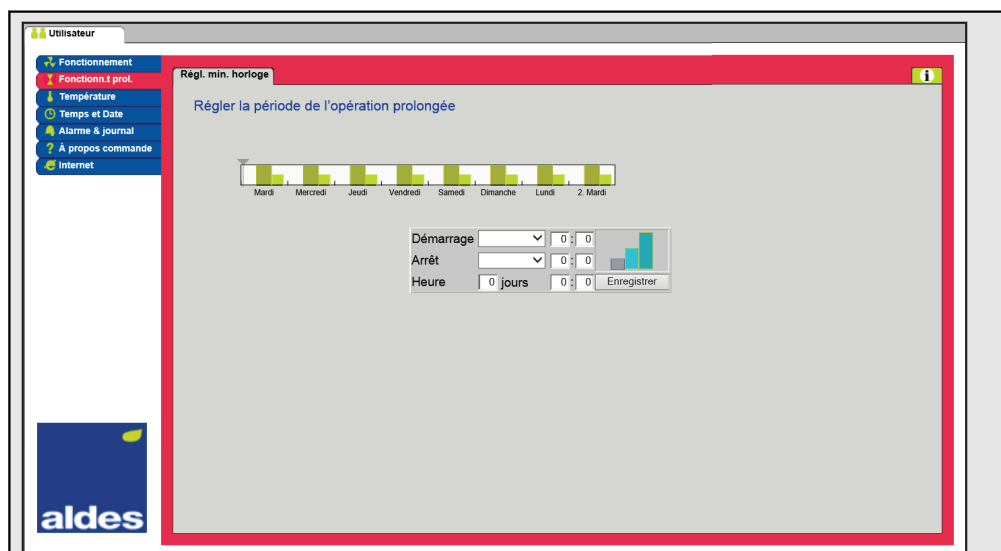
Utilisateur

Fonctionnement
Fonctionn.t prol.
Température
Temps et Date
Alarme & journal
À propos commande
Internet

Régl. min. horloge

i

Régler la période de l'opération prolongée

Mardi Mercredi Jeudi Vendredi Samedi Dimanche Lundi 2. Mardi

| Démarrage | | 0 : 0 |
|---|---|---|
| Arrêt | | 0 : 0 |
| Heure | 0 jours | 0 : 0 Enregistrer |

aldes